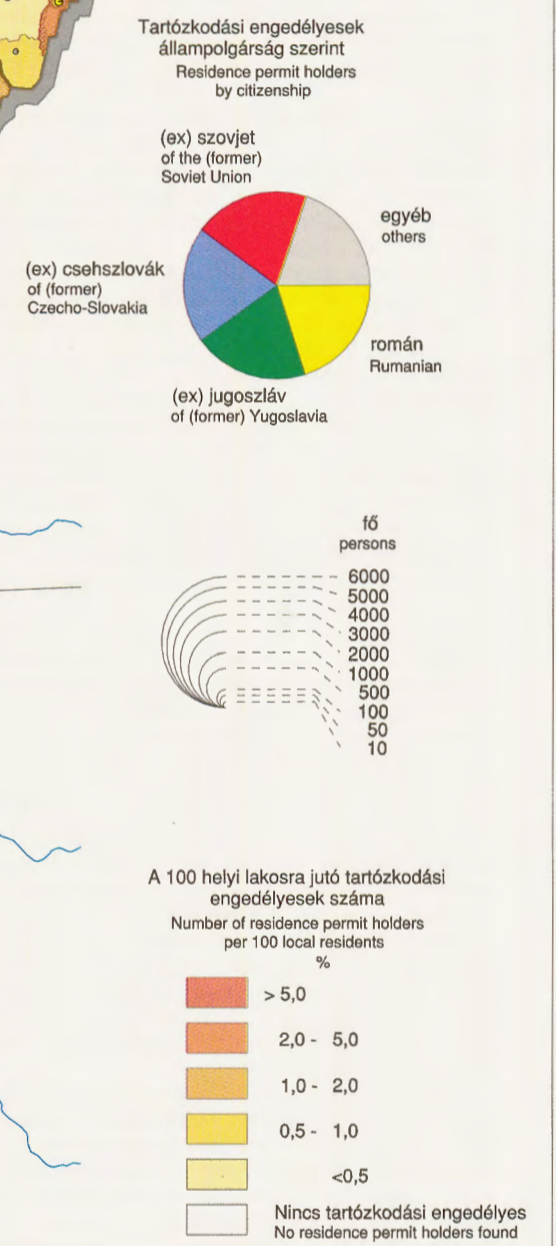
Tartózkodási engedélyesek állampolgárság szerint
Residence permit holders by citizenship

(ex) szovjet
of the (former) Soviet Union

egyéb
others

(ex) csehszlovák
of (former) Czecho-Slovakia

román
Rumanian

(ex) jugoszláv
of (former) Yugoslavia

fő
persons

6000
5000
4000
3000
2000
1000
500
100
50
10

A 100 helyi lakosra jutó tartózkodási engedélyesek száma
Number of residence permit holders per 100 local residents
%

> 5,0
2,0 - 5,0
1,0 - 2,0
0,5 - 1,0
<0,5
Nincs tartózkodási engedélyes
No residence permit holders found